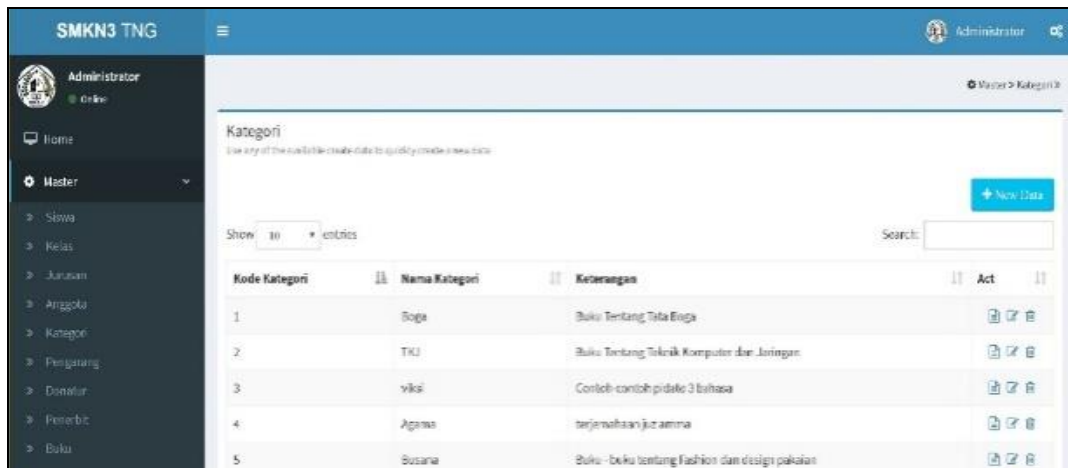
SMKN3 TNG

Administrator

Administrator
Online

Home

Master

Siswa
Kelas
Jurusan
Anggota
Kategori
Pengarang
Donatur
Penerbit
Buku

Master > Kategori

Kategori
Use any of the available create data to quickly create a new data

+ New Data

Show 10 entries

Search:

| Kode Kategori | Nama Kategori | Keterangan | Act |
|---|---|---|---|
| 1 | Boga | Buku Tentang Tata Boga | |
| 2 | TKJ | Buku Tentang Teknik Komputer dan Jaringan | |
| 3 | viksi | Contoh-contoh pidato 3 bahasa | |
| 4 | Agama | terjemahaan juz amma | |
| 5 | Busana | Buku - buku tentang Fashion dan design pakaian | |